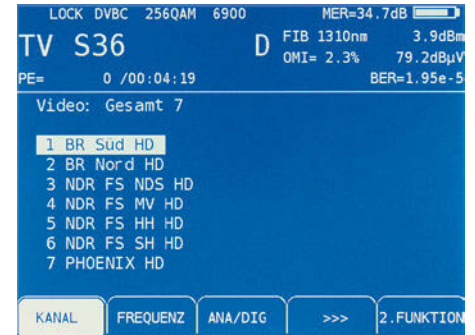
LOCK DVBC 256QAM 6900 MER=34.7dB

TV S36 D FIB 1310nm 3.9dBm
OMI= 2.3% 79.2dBµV

PE= 0 /00:04:19 BER=1.95e-5

Video: Gesamt 7

1 BR Süd HD
2 BR Nord HD
3 NDR FS NDS HD
4 NDR FS MV HD
5 NDR FS HH HD
6 NDR FS SH HD
7 PHOENIX HD

KANAL FREQUENZ ANA/DIG >>> 2.FUNKTION